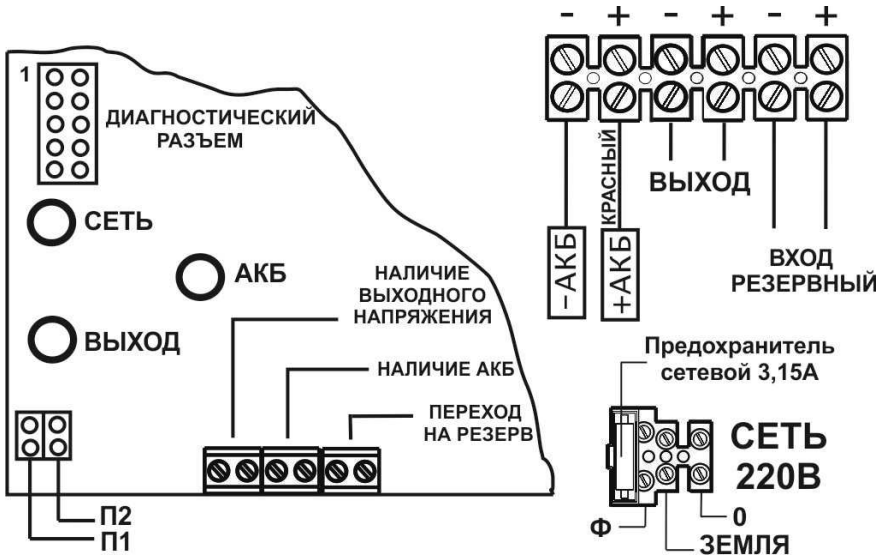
1

ДИАГНОСТИЧЕСКИЙ РАЗЪЕМ

СЕТЬ

АКБ

ВЫХОД

НАЛИЧИЕ ВЫХОДНОГО НАПРЯЖЕНИЯ

НАЛИЧИЕ АКБ

ПЕРЕХОД НА РЕЗЕРВ

П2
П1

- + - + - +

–АКБ

КРАСНЫЙ

+АКБ

ВЫХОД

ВХОД РЕЗЕРВНЫЙ

Предохранитель сетевой 3,15А

СЕТЬ 220В

Ф

0

ЗЕМЛЯ